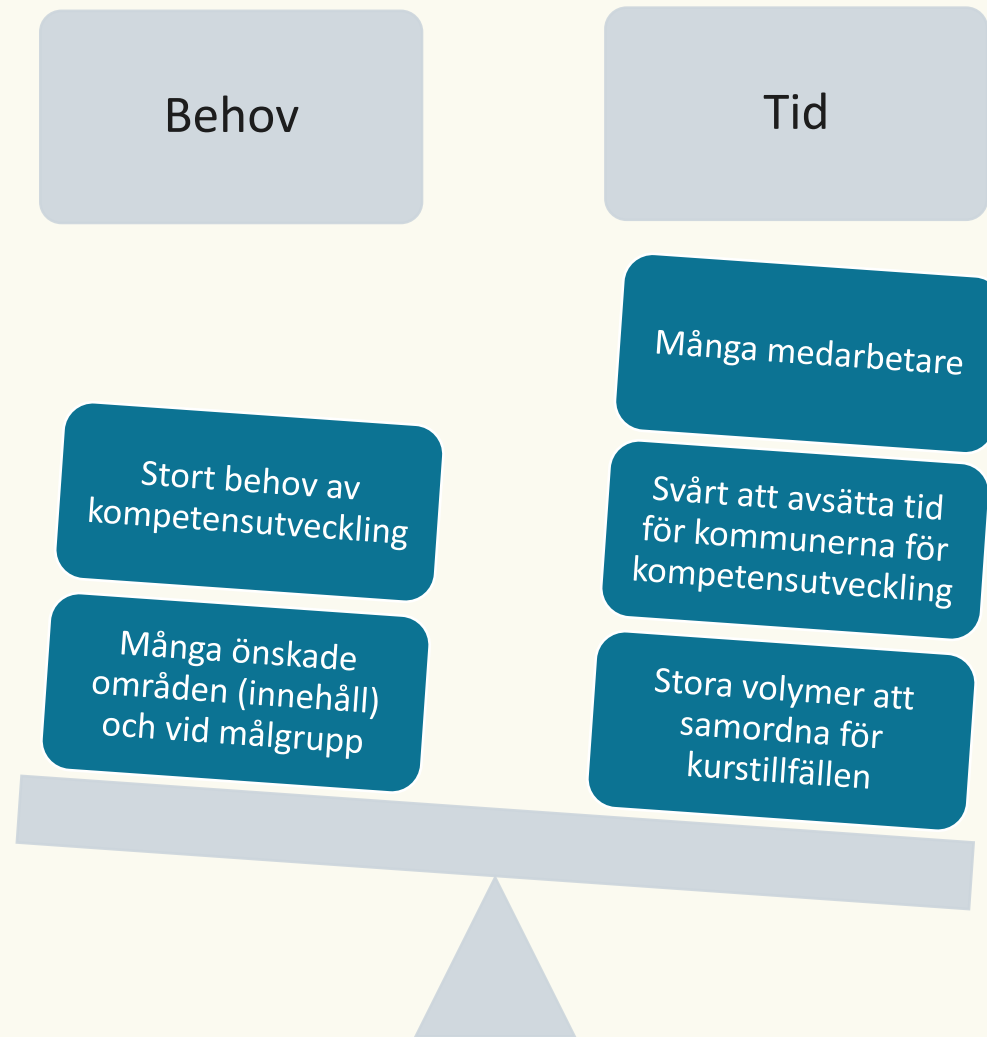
Behov

Tid

Många medarbetare

Stort behov av kompetensutveckling

Svårt att avsätta tid för kommunerna för kompetensutveckling

Många önskade områden (innehåll) och vid målgrupp

Stora volymer att samordna för kurstillfällen